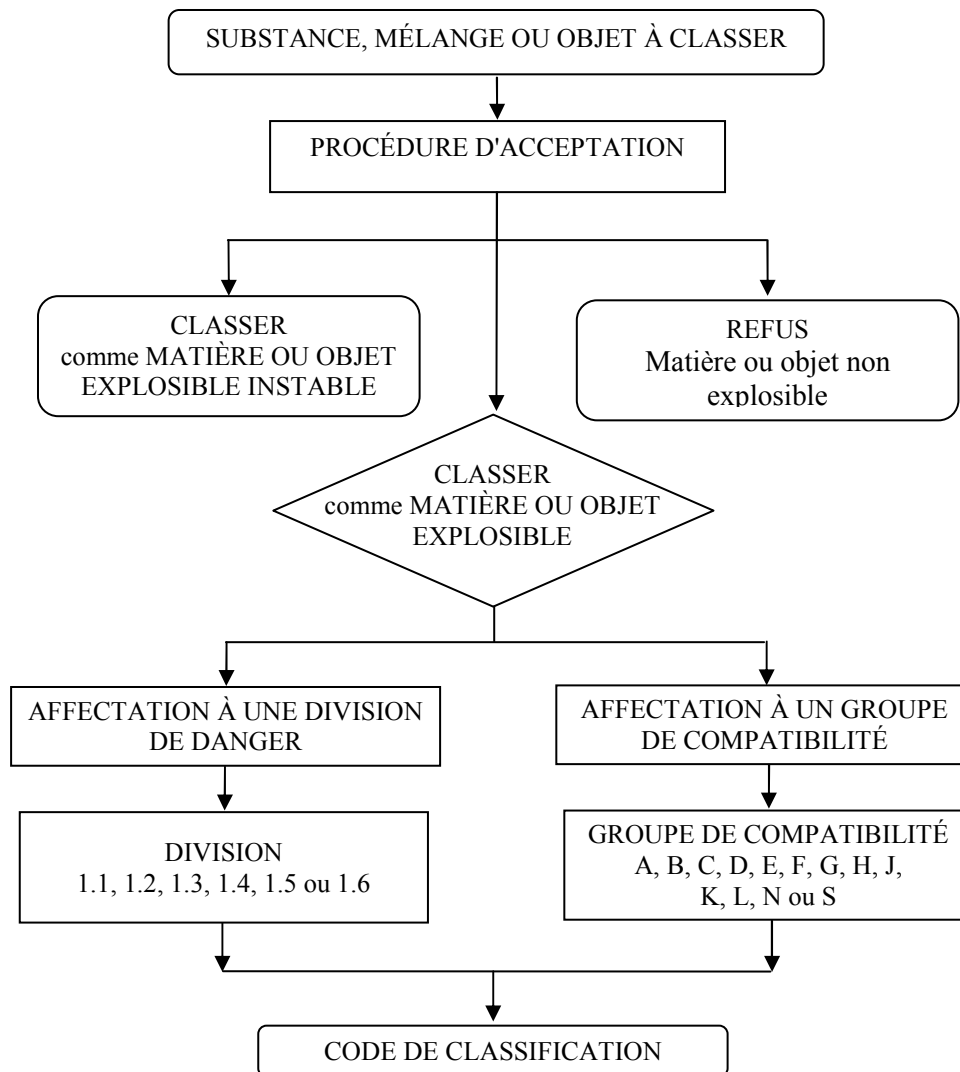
SUBSTANCE, MÉLANGE OU OBJET À CLASSER

PROCÉDURE D'ACCEPTATION

CLASSER comme MATIÈRE OU OBJET EXPLOSIBLE INSTABLE

REFUS Matière ou objet non explosible

CLASSER comme MATIÈRE OU OBJET EXPLOSIBLE

AFFECTATION À UNE DIVISION DE DANGER

AFFECTATION À UN GROUPE DE COMPATIBILITÉ

DIVISION 1.1, 1.2, 1.3, 1.4, 1.5 ou 1.6

GROUPE DE COMPATIBILITÉ A, B, C, D, E, F, G, H, J, K, L, N ou S

CODE DE CLASSIFICATION